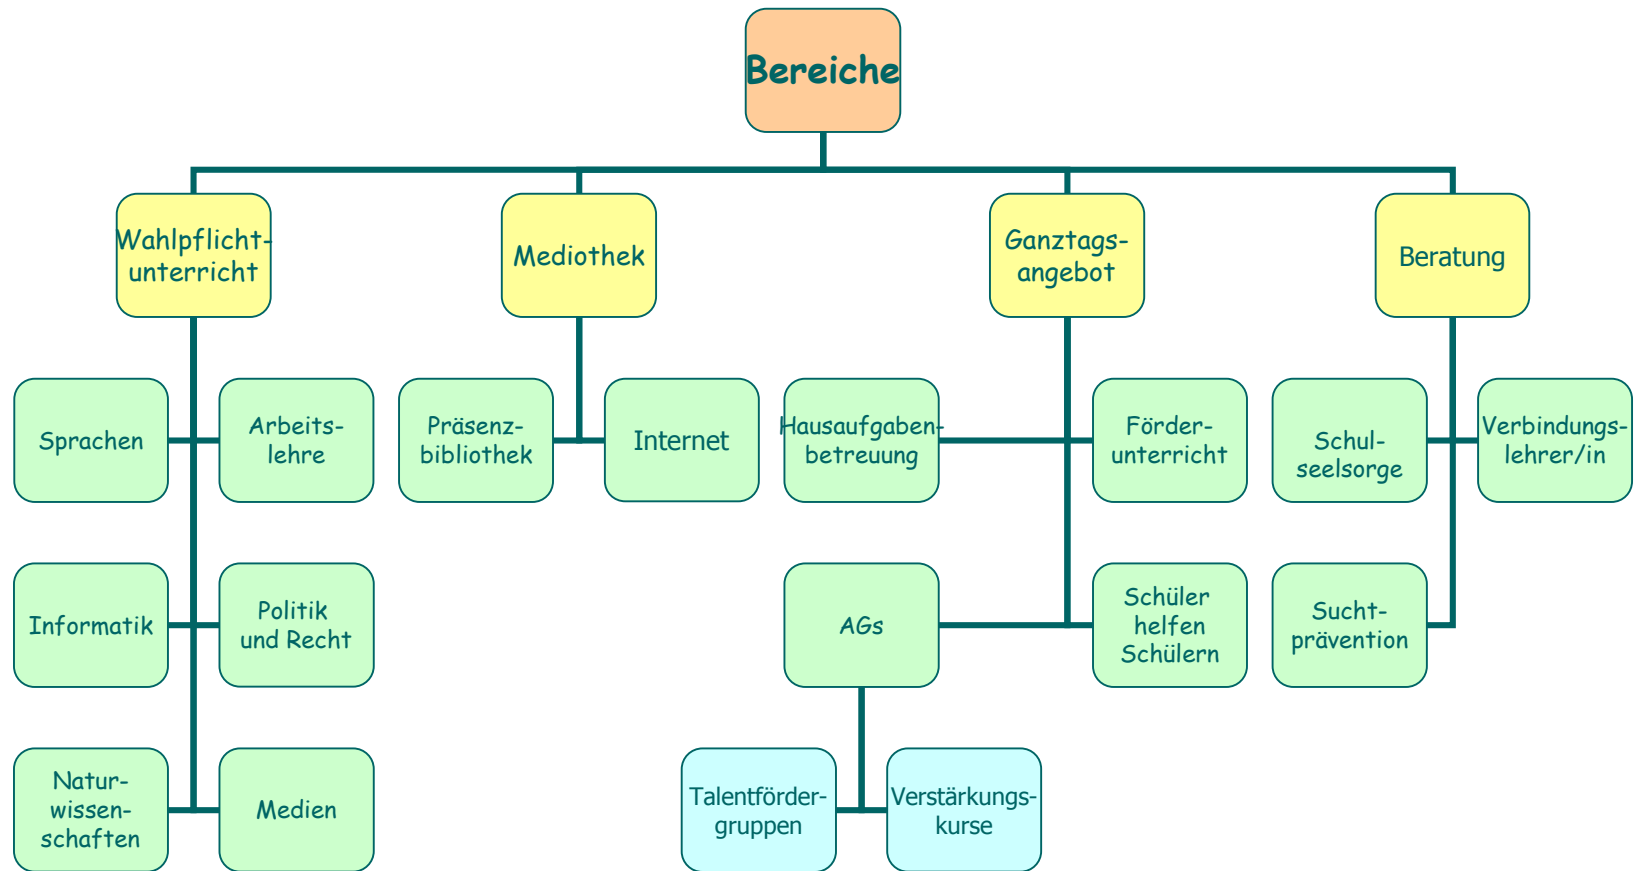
Bereiche

Wahlpflichtunterricht

Sprachen

Arbeitslehre

Informatik

Politik und Recht

Naturwissenschaften

Medien

Mediothek

Präsenzbibliothek

Internet

Ganztagsangebot

Hausaufgabenbetreuung

Förderunterricht

AGs

Schüler helfen Schülern

Talentfördergruppen

Verstärkungskurse

Beratung

Schulseelsorge

Verbindungslehrer/in

Suchtprävention